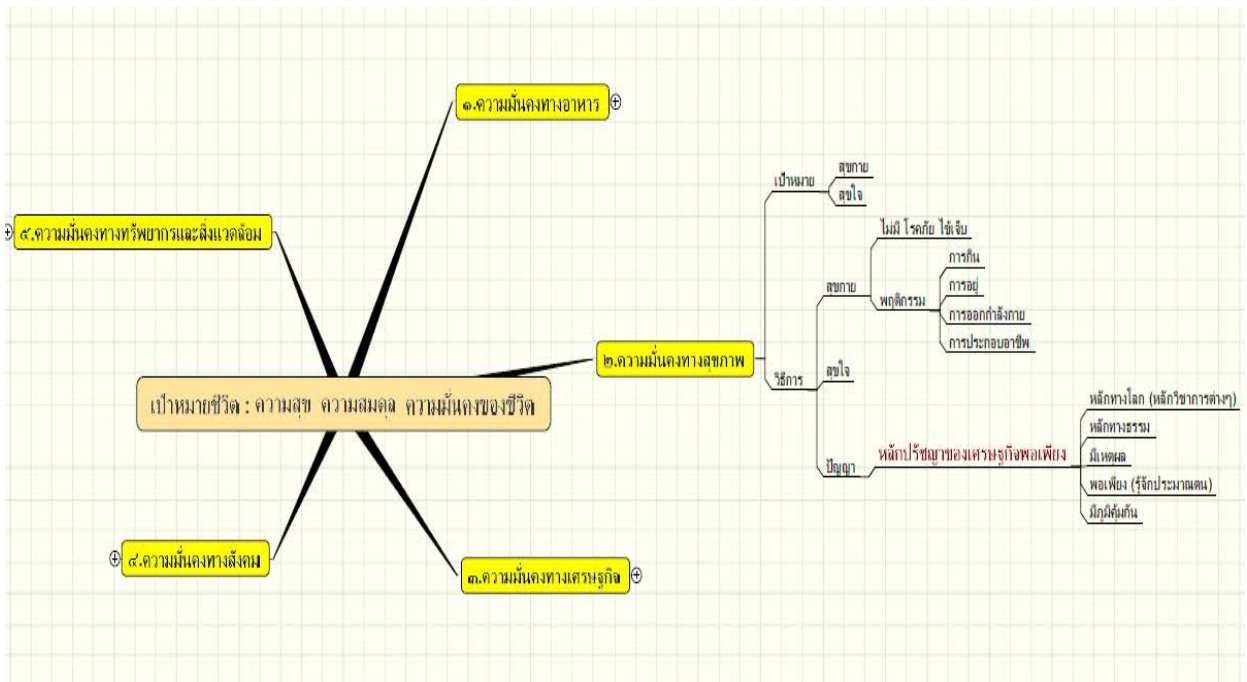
เป้าหมายชีวิต : ความสุข ความสมดุล ความมั่นคงของชีวิต

๑.ความมั่นคงทางอาหาร

๒.ความมั่นคงทางสุขภาพ

เป้าหมาย
สุขกาย
สุขใจ

วิธีการ
สุขกาย
ไม่มี โรคภัย ไข้เจ็บ
พฤติกรรม
การกิน
การอยู่
การออกกำลังกาย
การประกอบอาชีพ
สุขใจ
ปัญญา
หลักปรัชญาของเศรษฐกิจพอเพียง
หลักทางโลก (หลักวิชาการต่างๆ)
หลักทางธรรม
มีเหตุผล
พอเพียง (รู้จักประมาณตน)
มีภูมิคุ้มกัน

๓.ความมั่นคงทางเศรษฐกิจ

๔.ความมั่นคงทางสังคม

๕.ความมั่นคงทางทรัพยากรและสิ่งแวดล้อม